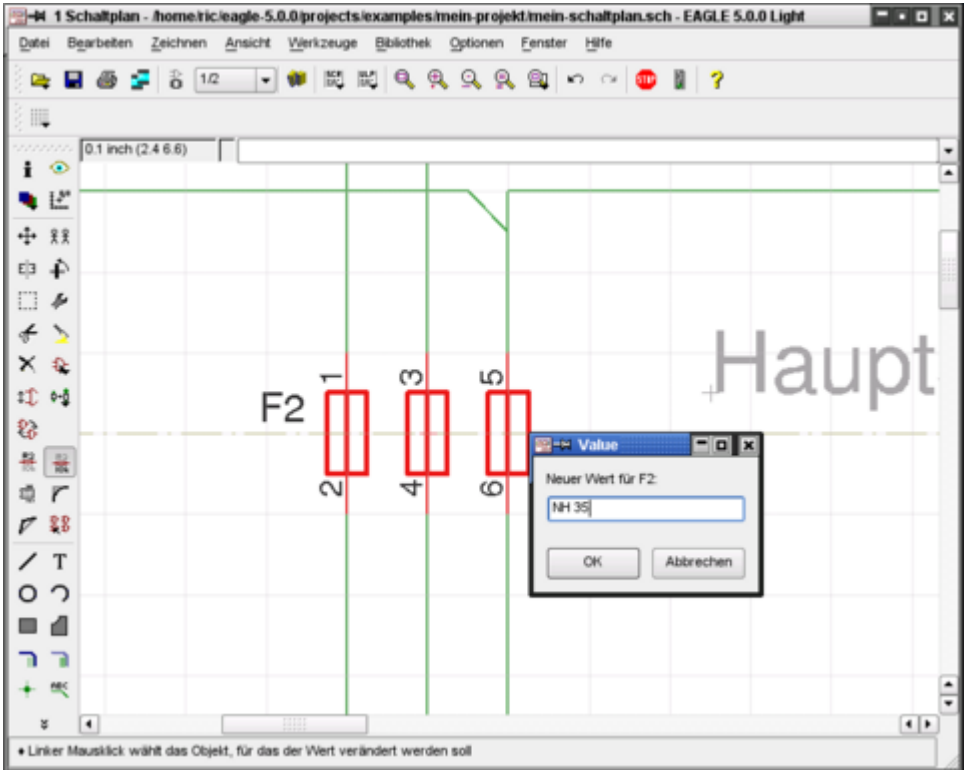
1 Schaltplan - /home/ric/eagle-5.0.0/projects/examples/mein-projekt/mein-schaltplan.sch - EAGLE 5.0.0 Light

Datei Bearbeiten Zeichnen Ansicht Werkzeuge Bibliothek Optionen Fenster Hilfe

1/2

0.1 inch (2.4 6.6)

Haupt

F2

1 2 3 4 5 6

Value

Neuer Wert für F2:

NH 35

OK Abbrechen

Linker Mausklick wählt das Objekt, für das der Wert verändert werden soll